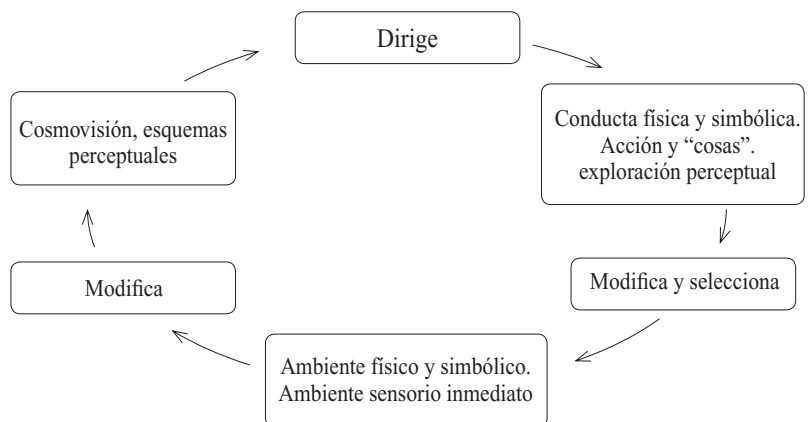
Dirige

Conducta física y simbólica. Acción y “cosas”. exploración perceptual

Modifica y selecciona

Ambiente físico y simbólico. Ambiente sensorio inmediato

Modifica

Cosmovisión, esquemas perceptuales